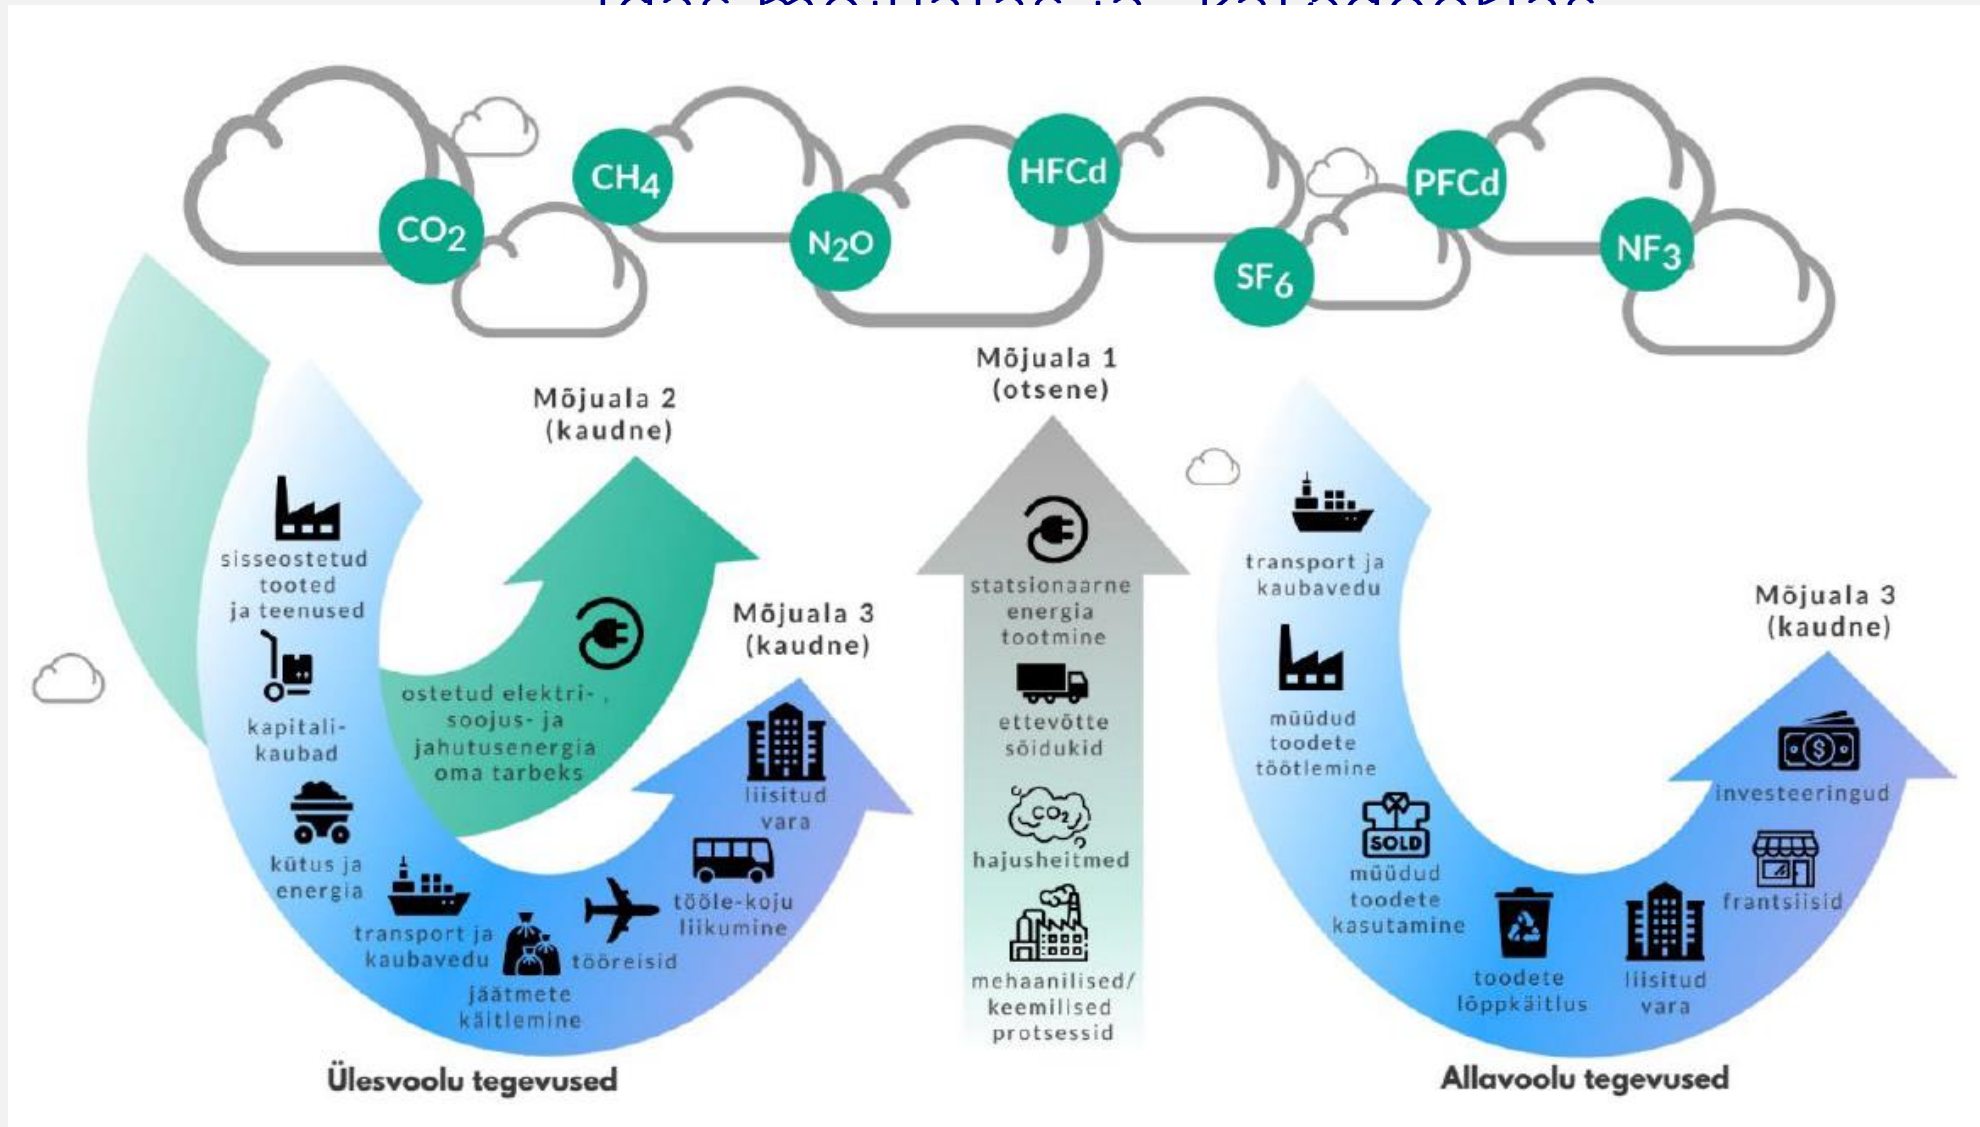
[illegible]

$CO_2$ $CH_4$ $N_2O$ HFCd $SF_6$ PFCd $NF_3$

Mõjuala 2 (kaudne)

Mõjuala 1 (otsene)

Mõjuala 3 (kaudne)

sisseostetud tooted ja teenused

kapitali-kaubad

kütus ja energia

transport ja kaubavedu

jäätmete käitlemine

tööreisid

tööle-koju liikumine

liisitud vara

ostetud elektri-, soojus- ja jahutusenergia oma tarbeks

statsionaarne energia tootmine

ettevõtte sõidukid

$CO_2$

hajusheitmed

mehaanilised/ keemilised protsessid

transport ja kaubavedu

müüdud toodete töötlemine

SOLD

müüdud toodete kasutamine

toodete lõppkäitlus

liisitud vara

frantsiisid

investeeringud

Mõjuala 3 (kaudne)

Ülesvoolu tegevused

Allavoolu tegevused